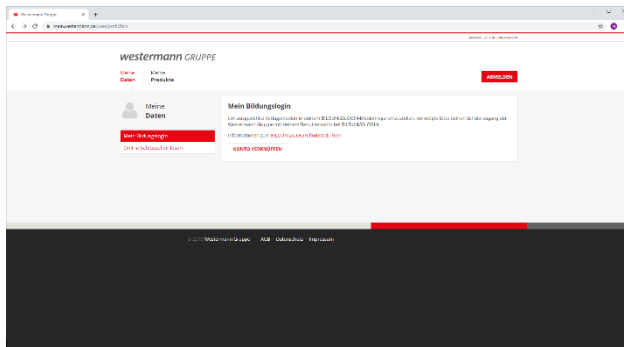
Westermann Gruppe × +

meinwestermann.de/user/profildaten

westermann GRUPPE

Meine Daten

Meine Produkte

ABMELDEN

Meine Daten

Mein Bildungslogin

Meine Schulzugehörigkeiten

Mein Bildungslogin

Um ausgewählte Verlagsmedien in deinem BILDUNGSLOGIN-Medienregal einzusehen, verknüpfe bitte deinen Schulzugang der Westermann Gruppe mit deinem Benutzerkonto bei BILDUNGSLOGIN.

Informationen zum Bildungslogin findest du hier.

KONTO VERKNÜPFEN

© 2021 Westermann Gruppe · AGB · Datenschutz · Impressum